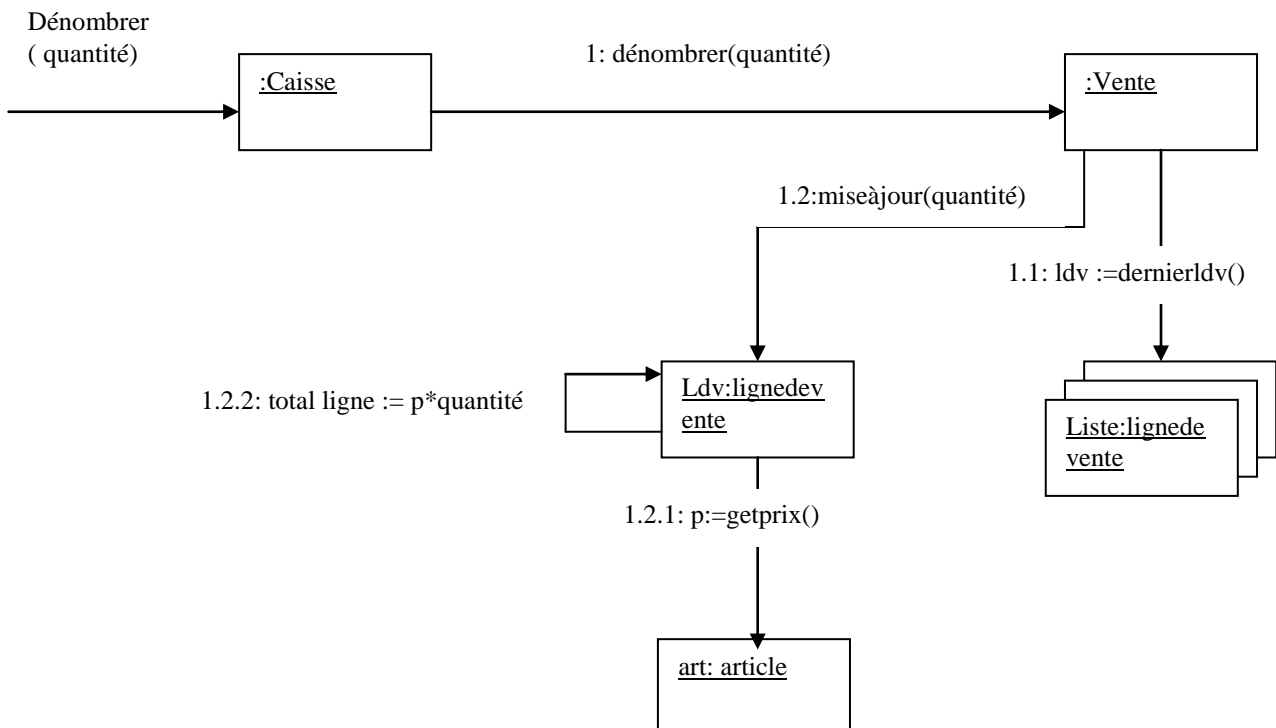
Dénombrer
( quantité)

:Caisse

1: dénombrer(quantité)

:Vente

1.2:miseàjour(quantité)

1.1: ldv :=dernierldv()

1.2.2: total ligne := p*quantité

Ldv:lignedevente

Liste:lignedevente

1.2.1: p:=getprix()

art: article